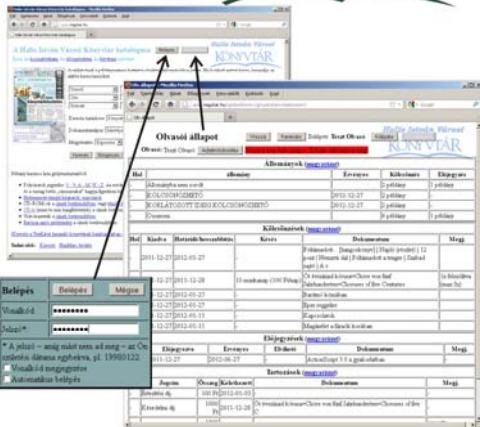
A Halis István Városi Könyvtár katalógusa

Halis István Városi KÖNYVTÁR

Olvasói állapot

Olvasó: Teszt Olvasó

Állományok (magyarázat)

| Hol | Állomány | Érvényes | Kölcsönz | Előjegyzés |
|---|---|---|---|---|
| | Állományba nem került | | 2 példány | 1 példány |
| | KÖLCSÖNÖZHETŐ | 2012-12-27 | 0 példány | 0 példány |
| | KORLÁTOZOTT IDEIG KÖLCSÖNÖZHETŐ | 2012-12-27 | 5 példány | 1 példány |
| | Összesen | | 8 példány | 2 példány |

Kölcsönzések (magyarázat)

| Hol | Kiadva | Határidő/hosszabbítás | Kérés | Dokumentum | Megj. |
|---|---|---|---|---|---|
| | 2011-12-27 | 2012-01-27 | | | |
| | 2011-12-27 | 2012-12-28 | | | |
| | 2011-12-27 | 2012-01-27 | | Bartóki lexikon | |
| | 2011-12-27 | 2012-01-27 | | Élet regények | |
| | 2011-12-27 | 2012-01-11 | | Kapcsolatok | |
| | 2011-12-27 | 2012-01-11 | | Magánélet a falusi korokban | |

Előjegyzések (magyarázat)

| Előjegyezve | Érvényes | Értesítve | Dokumentum | Megj. |
|---|---|---|---|---|
| 2011-12-27 | 2012-06-27 | | ActionScript 3.0 a gyakorlatban | |

Tartozások (magyarázat)

| Jogcím | Összeg | Keletkezett | Dokumentum | Megj. |
|---|---|---|---|---|
| Késedelmi díj | | 2011-12-28 | | |
| Késedelmi díj | | 2011-12-28 | | |

Belépés | Belépés | Mégse

Vonalkód

Jelszó* ••••••••

* A jelszó – amíg mást nem ad meg – az Ön születési dátuma egybeírva, pl. 19980122.

Vonalkód megjegyzése

Automatikus belépés